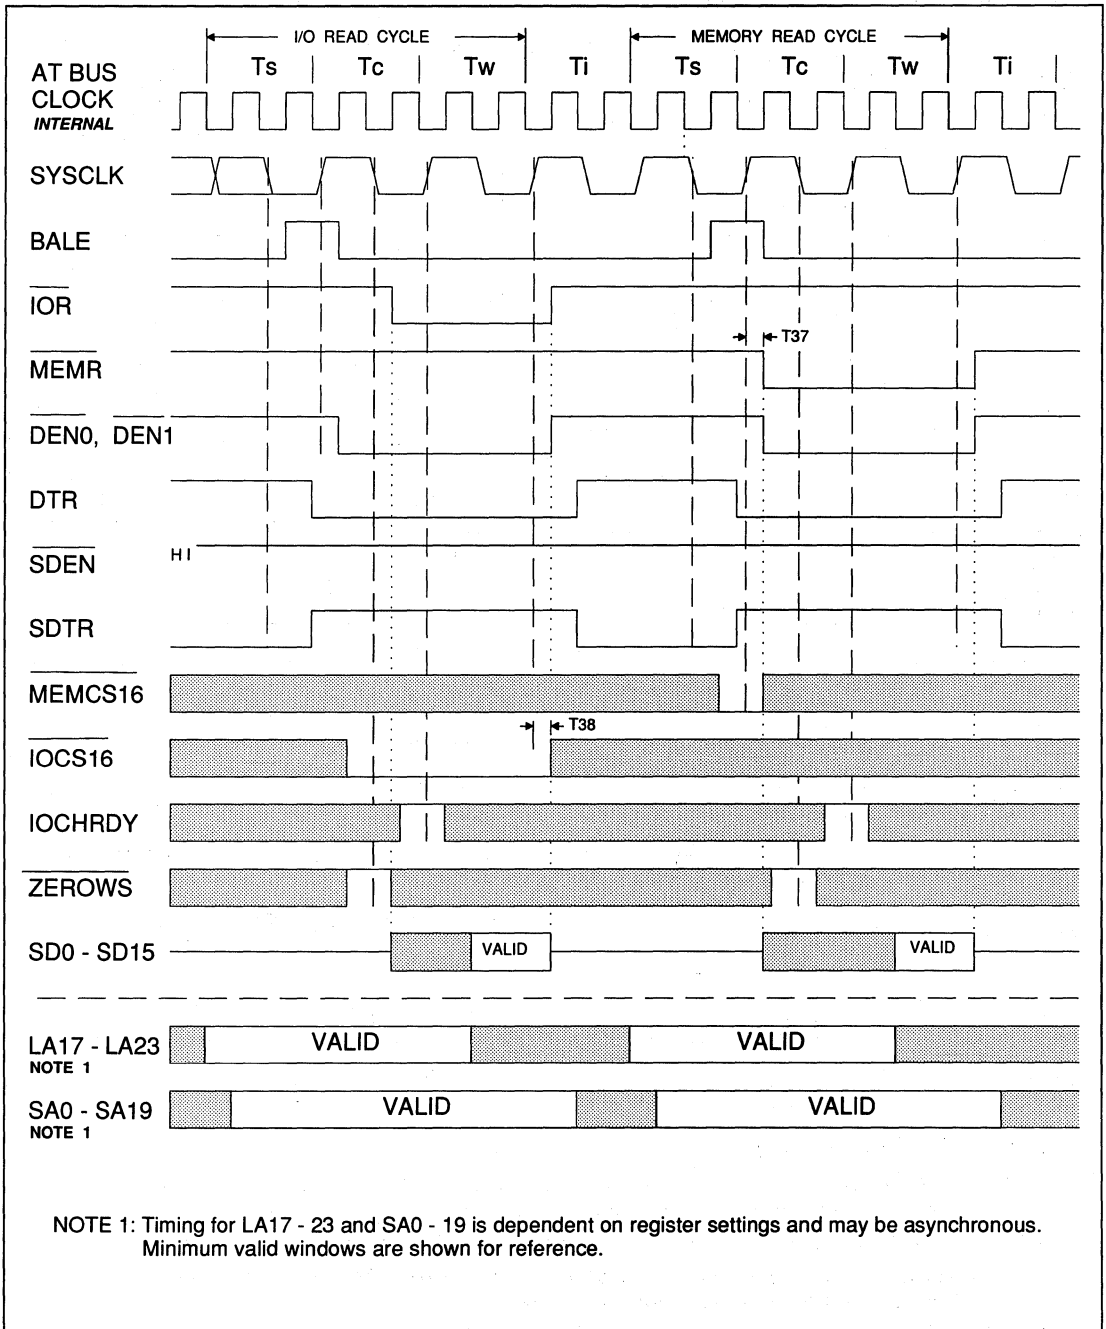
I/O READ CYCLE

MEMORY READ CYCLE

Ts Tc Tw Ti Ts Tc Tw Ti

AT BUS CLOCK INTERNAL

SYSCLK

BALE

$\overline{IOR}$

T37

$\overline{MEMR}$

$\overline{DEN0}$, $\overline{DEN1}$

DTR

$\overline{SDEN}$

HI

SDTR

$\overline{MEMCS16}$

T38

$\overline{IOCS16}$

IOCHRDY

$\overline{ZEROWS}$

SD0 - SD15

VALID

VALID

LA17 - LA23
NOTE 1

VALID

VALID

SA0 - SA19
NOTE 1

VALID

VALID

NOTE 1: Timing for LA17 - 23 and SA0 - 19 is dependent on register settings and may be asynchronous. Minimum valid windows are shown for reference.